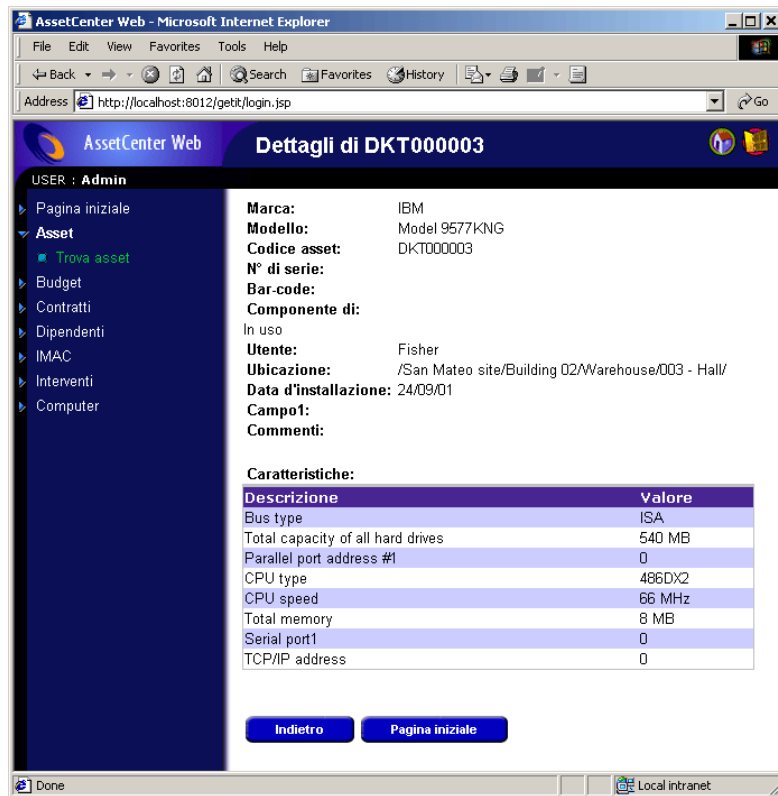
AssetCenter Web - Microsoft Internet Explorer

File Edit View Favorites Tools Help

Back Search Favorites History

Address http://localhost:8012/getit/login.jsp Go

AssetCenter Web

Dettagli di DKT000003

USER : Admin

Pagina iniziale
Asset
Trova asset
Budget
Contratti
Dipendenti
IMAC
Interventi
Computer

Marca: IBM
Modello: Model 9577KNG
Codice asset: DKT000003
N° di serie:
Bar-code:
Componente di:
In uso
Utente: Fisher
Ubicazione: /San Mateo site/Building 02/Warehouse/003 - Hall/
Data d'installazione: 24/09/01
Campo1:
Commenti:

Caratteristiche:

| Descrizione | Valore |
|---|---|
| Bus type | ISA |
| Total capacity of all hard drives | 540 MB |
| Parallel port address #1 | 0 |
| CPU type | 486DX2 |
| CPU speed | 66 MHz |
| Total memory | 8 MB |
| Serial port1 | 0 |
| TCP/IP address | 0 |

Indietro
Pagina iniziale

Done
Local intranet